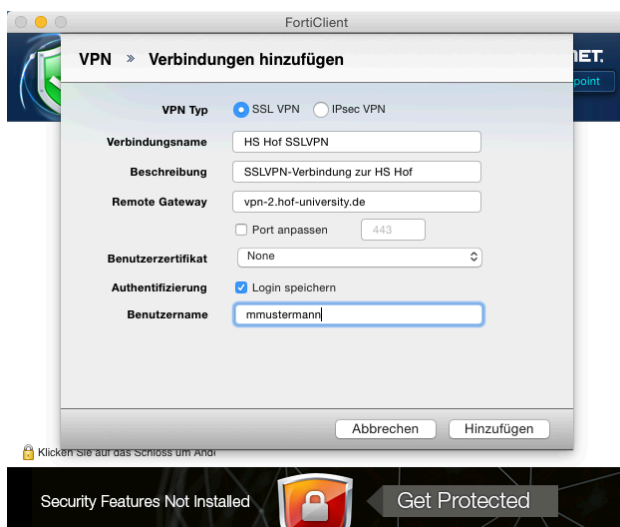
FortiClient

NET.

point

VPN » Verbindungen hinzufügen

VPN Typ SSL VPN IPsec VPN

Verbindungsname HS Hof SSLVPN

Beschreibung SSLVPN-Verbindung zur HS Hof

Remote Gateway vpn-2.hof-university.de

Port anpassen 443

Benutzerzertifikat None

Authentifizierung Login speichern

Benutzername mmustermann

Abbrechen Hinzufügen

Klicken Sie auf das Schloss um Änd

Security Features Not Installed

Get Protected